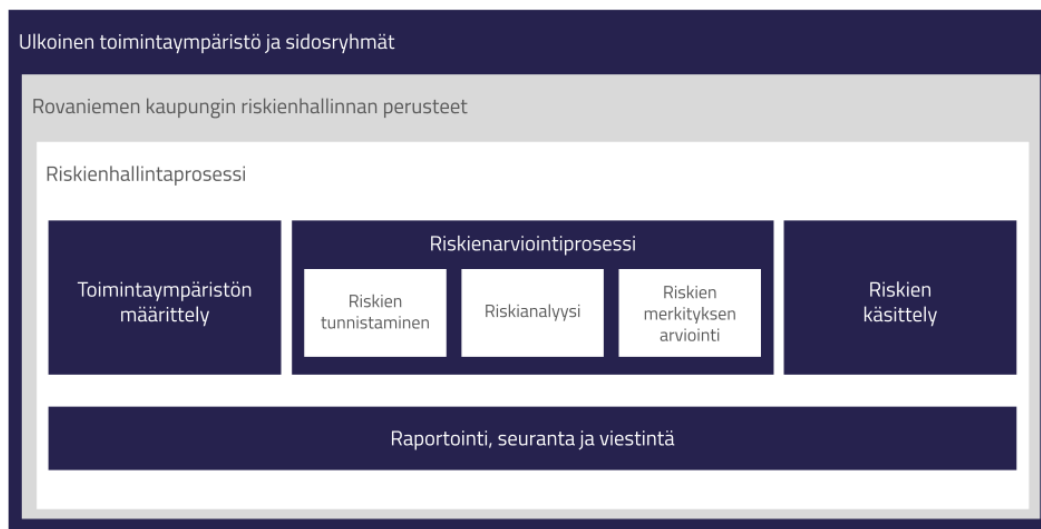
Ulkoinen toimintaympäristö ja sidosryhmät

Rovaniemen kaupungin riskienhallinnan perusteet

Riskienhallintaprosessi

Toimintaympäristön määrittely

Riskienarviointiprosessi

Riskien tunnistaminen

Riskianalyysi

Riskien merkityksen arviointi

Riskien käsittely

Raportointi, seuranta ja viestintä